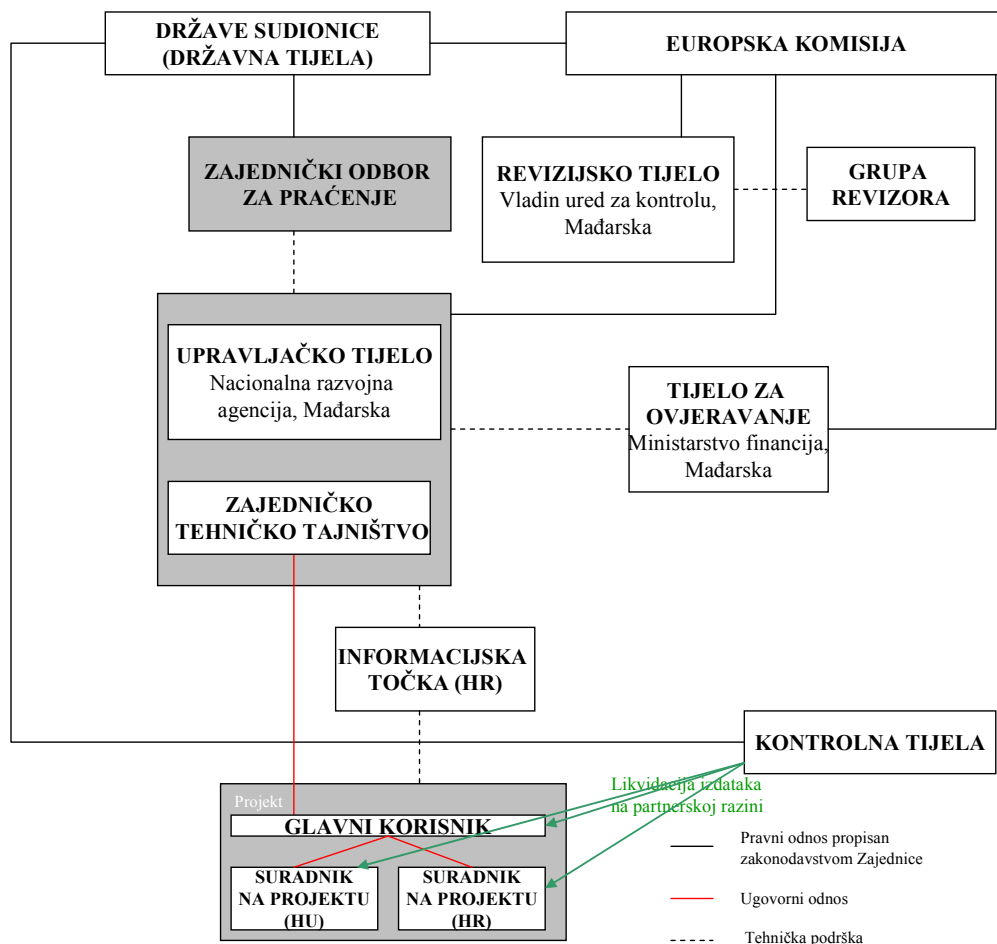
DRŽAVE SUDIONICE (DRŽAVNA TIJELA)

EUROPSKA KOMISIJA

ZAJEDNIČKI ODBOR ZA PRAĆENJE

REVIZIJSKO TIJELO
Vladin ured za kontrolu, Mađarska

GRUPA REVIZORA

UPRAVLJAČKO TIJELO
Nacionalna razvojna agencija, Mađarska

TIJELO ZA OVJERAVANJE
Ministarstvo financija, Mađarska

ZAJEDNIČKO TEHNIČKO TAJNIŠTVO

INFORMACIJSKA TOČKA (HR)

KONTROLNA TIJELA

Likvidacija izdataka na partnerskoj razini

Projekt

GLAVNI KORISNIK

SURADNIK NA PROJEKTU (HU)

SURADNIK NA PROJEKTU (HR)

Pravni odnos propisan zakonodavstvom Zajednice

Ugovorni odnos

Tehnička podrška